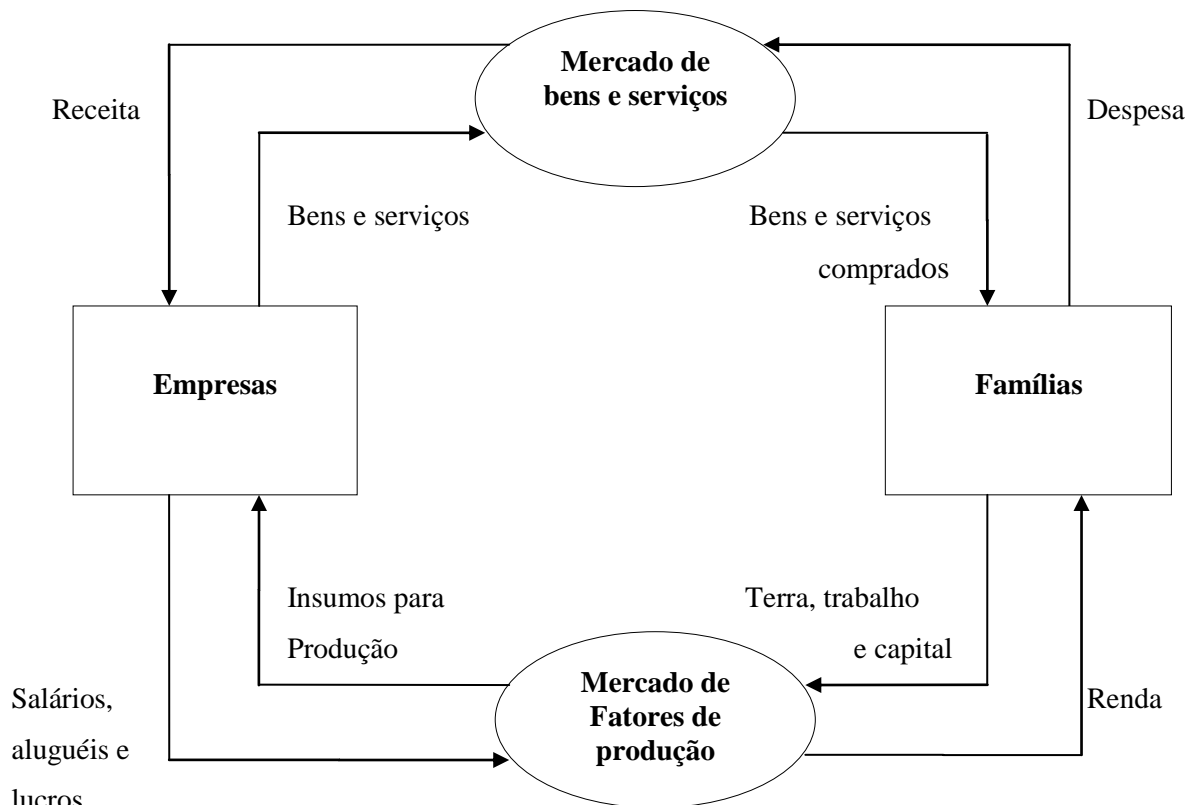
Mercado de bens e serviços

Receita

Despesa

Bens e serviços

Bens e serviços comprados

Empresas

Famílias

Insumos para Produção

Terra, trabalho e capital

Salários, aluguéis e lucros

Mercado de Fatores de produção

Renda